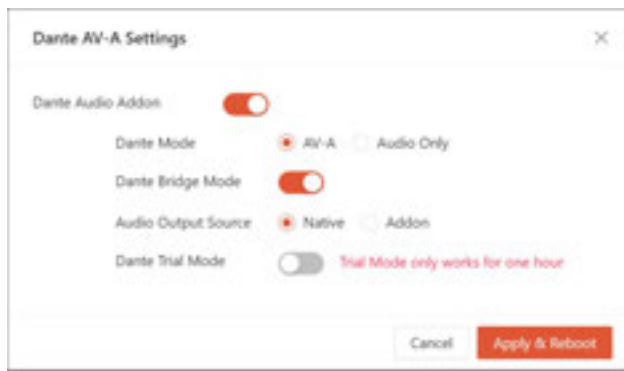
Dante AV-A Settings

×

Dante Audio Addon

Dante Mode

AV-A

Audio Only

Dante Bridge Mode

Audio Output Source

Native

Addon

Dante Trial Mode

Trial Mode only works for one hour

Cancel

Apply & Reboot